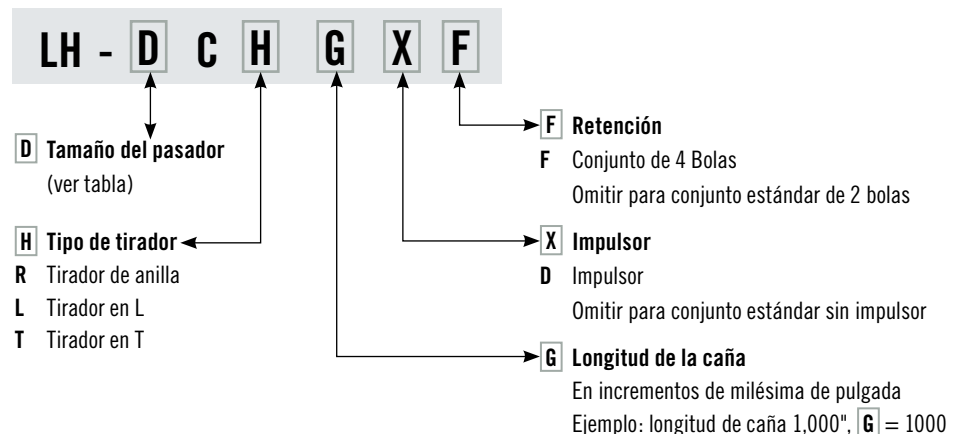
LH - D C H G X F

F Retención
F Conjunto de 4 Bolas
Omitir para conjunto estándar de 2 bolas

D Tamaño del pasador
(ver tabla)

H Tipo de tirador
R Tirador de anilla
L Tirador en L
T Tirador en T

X Impulsor
D Impulsor
Omitir para conjunto estándar sin impulsor

G Longitud de la caña
En incrementos de milésima de pulgada
Ejemplo: longitud de caña 1,000", G = 1000